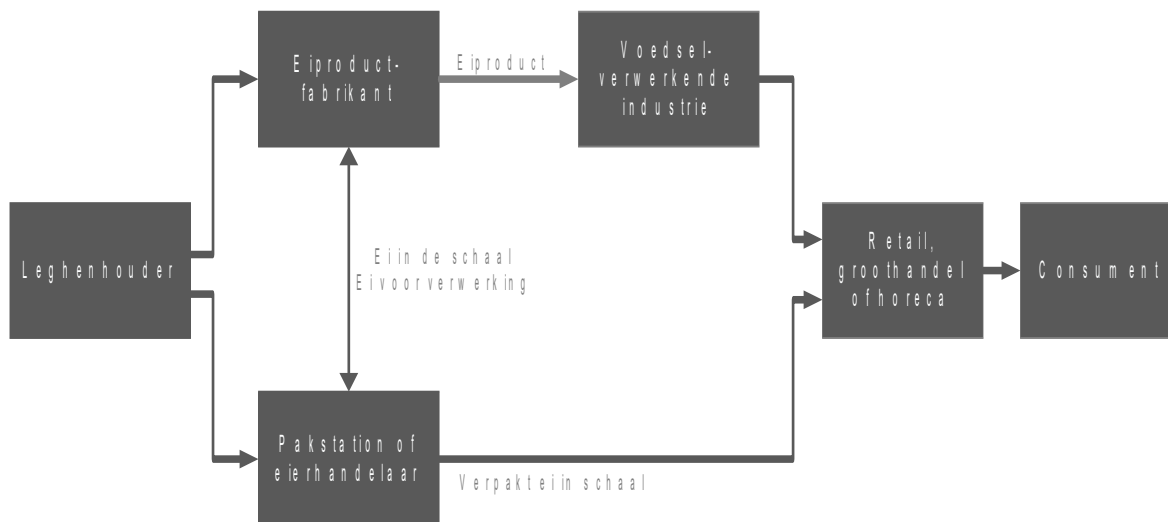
Eiproduct-fabrikant

Eiproduct

Voedsel-verwerkende industrie

Leghenhouder

Ei in de schaal
Eivoorverwerking

Retail, groothandel of horeca

Consument

Pakstation of eierhandelaar

Verpakt ei in schaal